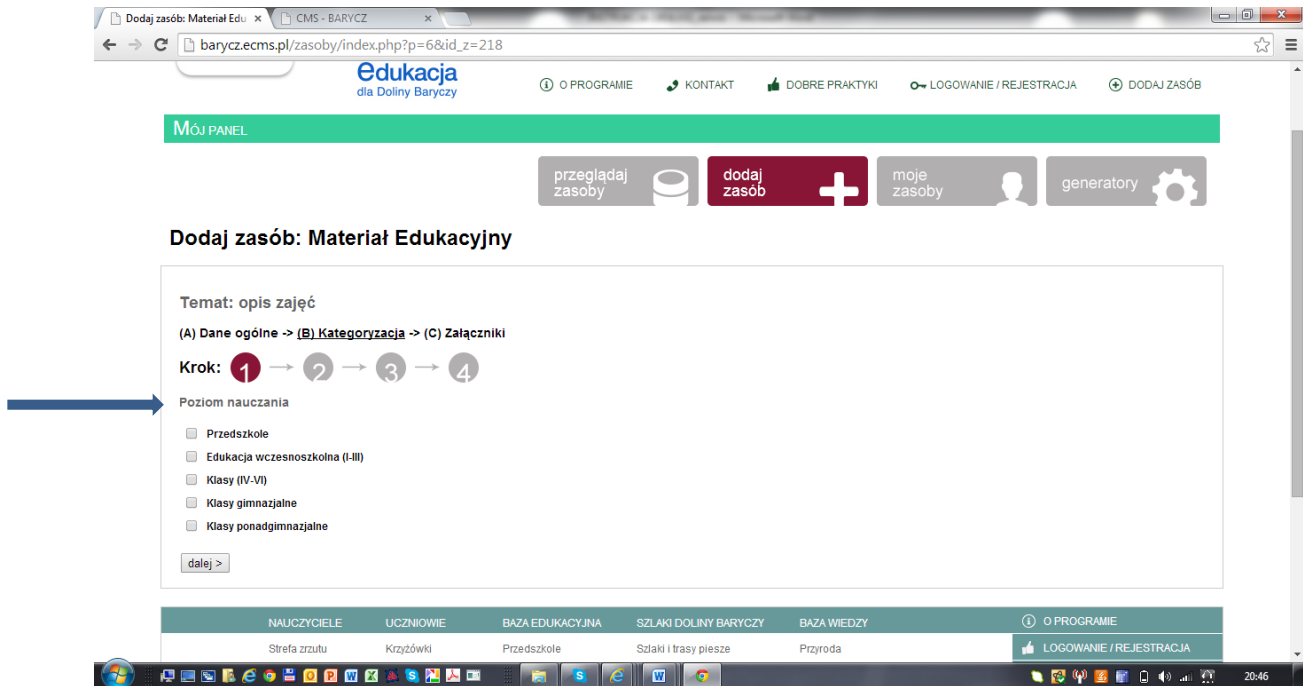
Dodaj zasób: Materiał Edu ×
CMS - BARYCZ ×

barycz.ecms.pl/zasoby/index.php?p=6&id_z=218

edukacja
dla Doliny Baryczy

O PROGRAMIE
KONTAKT
DOBRE PRAKTYKI
LOGOWANIE / REJESTRACJA
DODAJ ZASÓB

MÓJ PANEL

przeglądaj zasoby
dodaj zasób
moje zasoby
generatory

Dodaj zasób: Materiał Edukacyjny

Temat: opis zajęć

(A) Dane ogólne -> (B) Kategoryzacja -> (C) Załączniki

Krok: 1 → 2 → 3 → 4

Poziom nauczania

Przedszkole
Edukacja wczesnoszkolna (I-III)
Klasy (IV-VI)
Klasy gimnazjalne
Klasy ponadgimnazjalne

dalej >

| NAUCZYCIELE | UCZNIOWIE | BAZA EDUKACYJNA | SZLAKI DOLINY BARYCZY | BAZA WIEDZY |
|---|---|---|---|---|
| Strefa zrzutu | Krzyżówki | Przedszkole | Szlaki i trasy piesze | Przyroda |

O PROGRAMIE
LOGOWANIE / REJESTRACJA

20:46